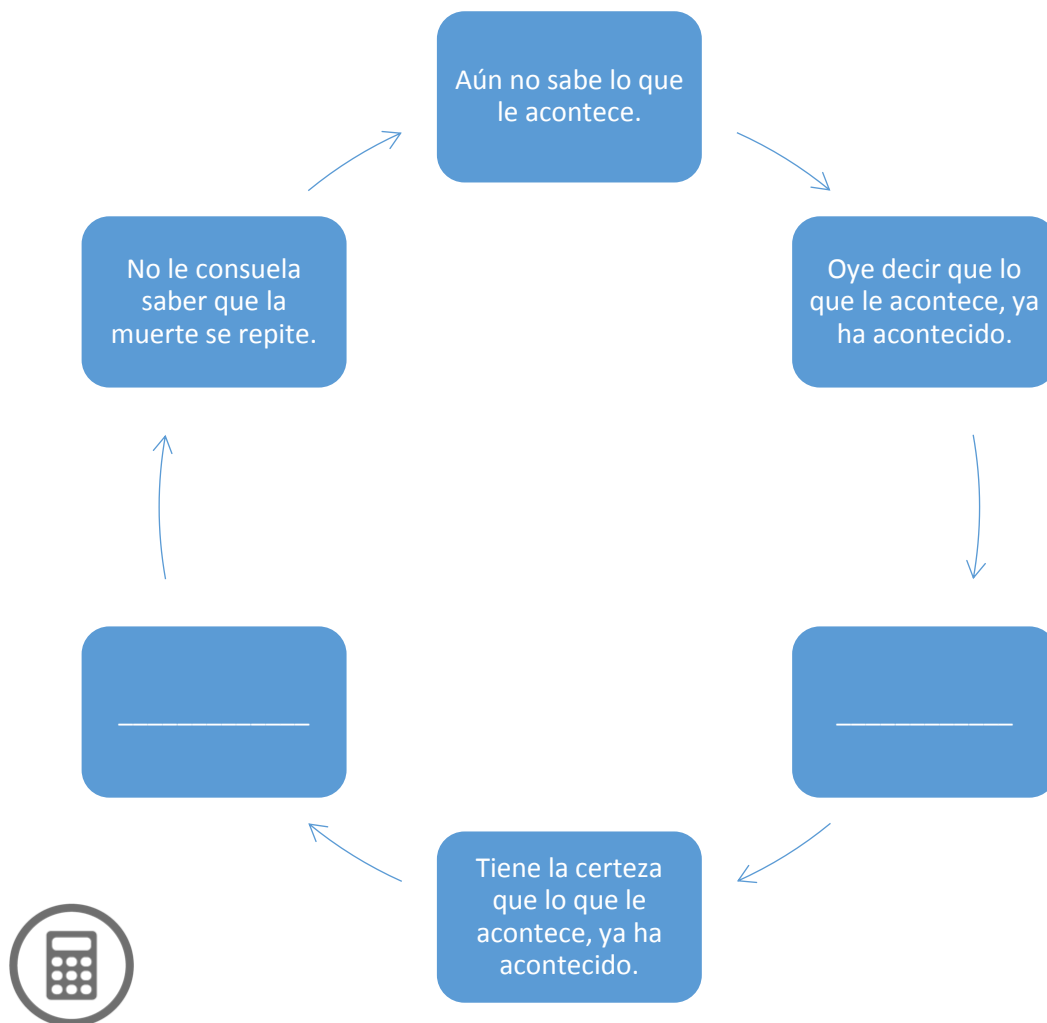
Aún no sabe lo que le acontece.

Oye decir que lo que le acontece, ya ha acontecido.

______________

Tiene la certeza que lo que le acontece, ya ha acontecido.

______________

No le consuela saber que la muerte se repite.